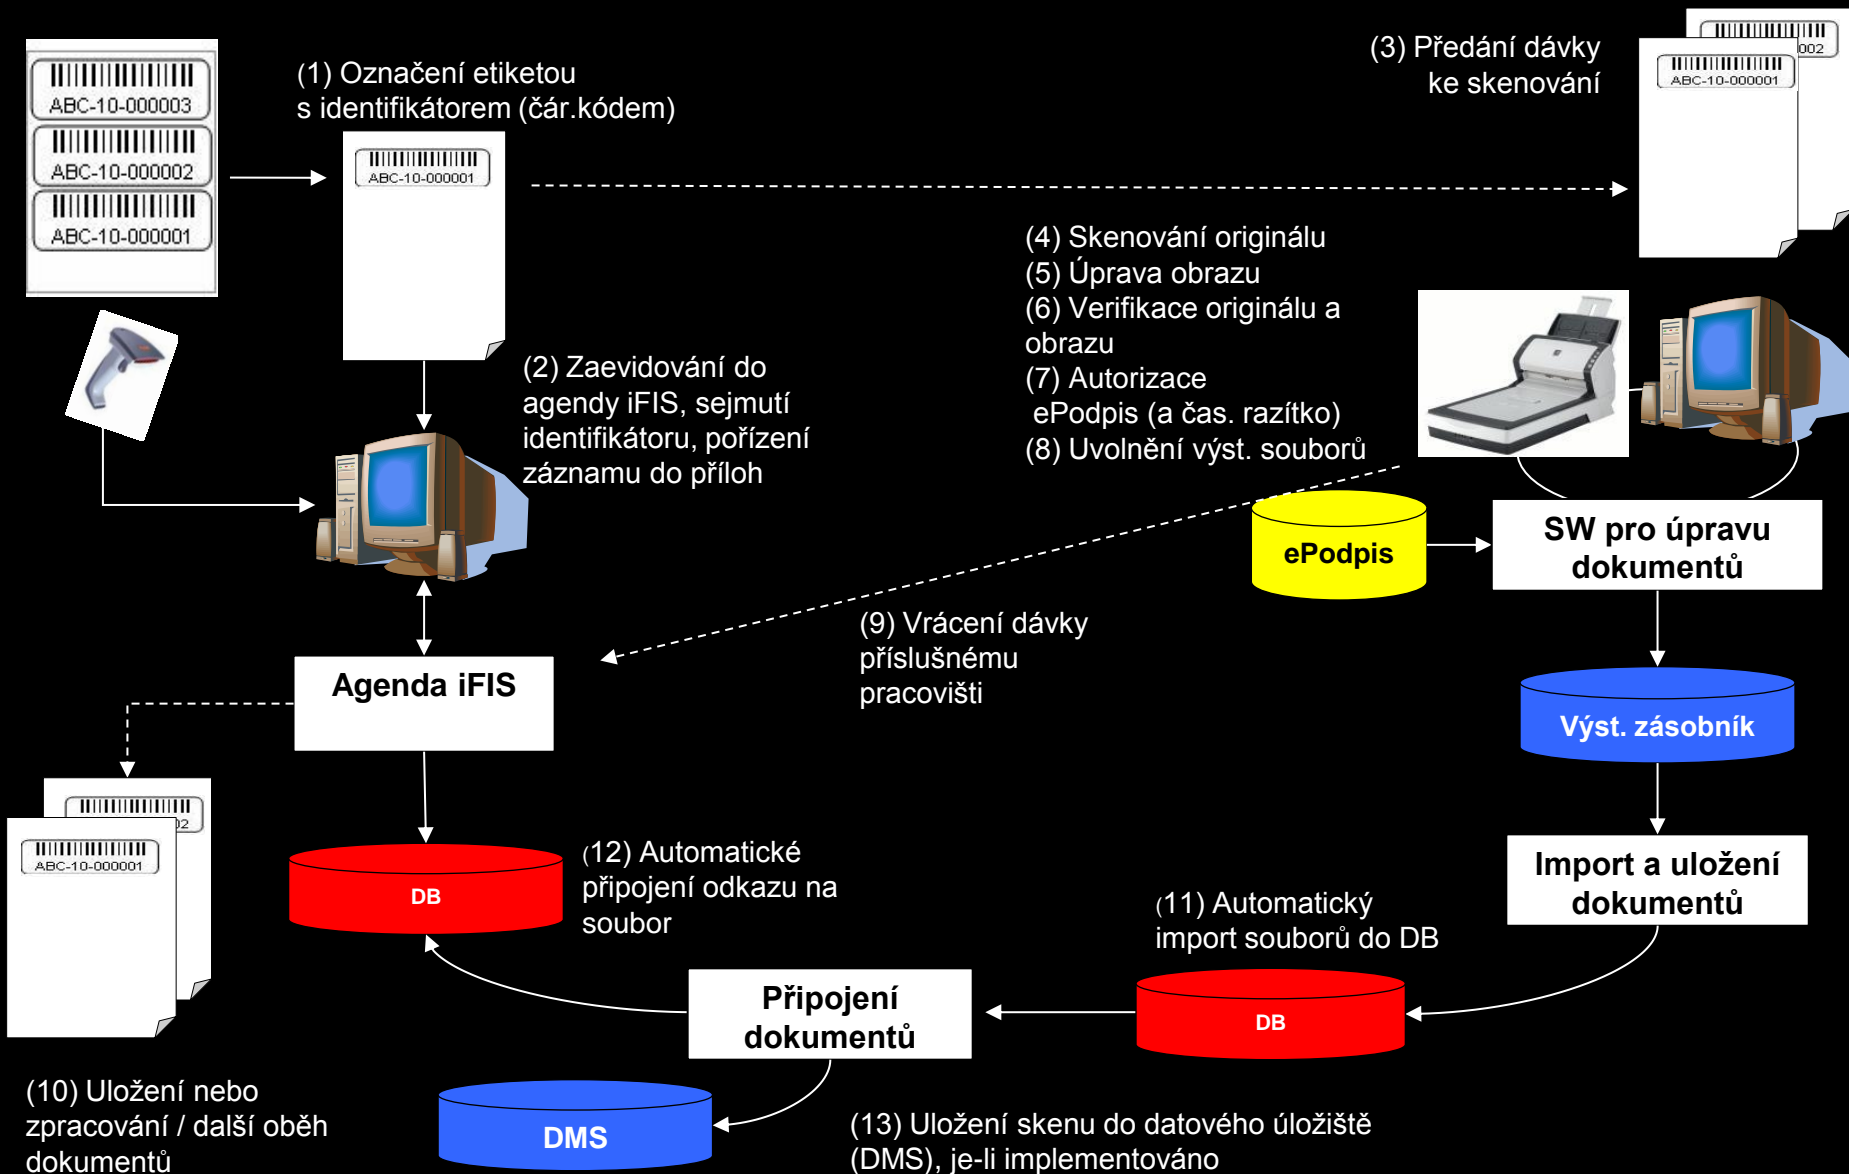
ABC-10-000003
ABC-10-000002
ABC-10-000001

(1) Označení etiketou s identifikátorem (čár.kódem)

ABC-10-000001

(3) Předání dávky ke skenování

002
ABC-10-000001

(4) Skenování originálu
(5) Úprava obrazu
(6) Verifikace originálu a obrazu
(7) Autorizace ePodpis (a čas. razítko)
(8) Uvolnění výst. souborů

(2) Zaevidování do agendy iFIS, sejmutí identifikátoru, pořízení záznamu do příloh

ePodpis

SW pro úpravu dokumentů

(9) Vrácení dávky příslušnému pracovišti

Agenda iFIS

Výst. zásobník

02
ABC-10-000001

DB

(12) Automatické připojení odkazu na soubor

Import a uložení dokumentů

(11) Automatický import souborů do DB

Připojení dokumentů

DB

(10) Uložení nebo zpracování / další oběh dokumentů

DMS

(13) Uložení skenu do datového úložiště (DMS), je-li implementováno